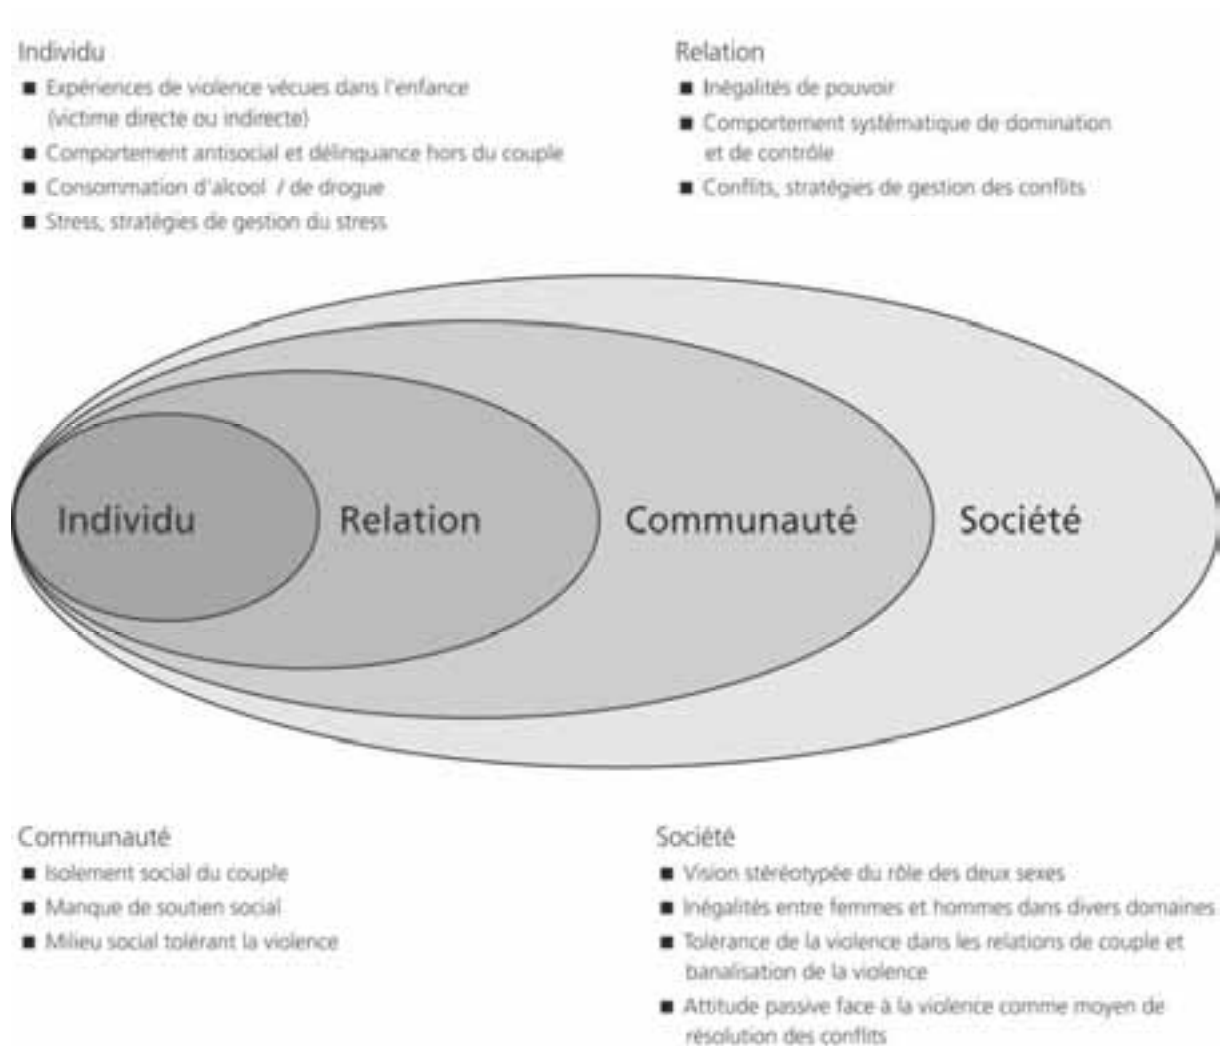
Individu
- Expériences de violence vécues dans l'enfance (victime directe ou indirecte)
- Comportement antisocial et délinquance hors du couple
- Consommation d'alcool / de drogue
- Stress, stratégies de gestion du stress

Relation
- Inégalités de pouvoir
- Comportement systématique de domination et de contrôle
- Conflits, stratégies de gestion des conflits

Individu

Relation

Communauté

Société

Communauté
- Isolement social du couple
- Manque de soutien social
- Milieu social tolérant la violence

Société
- Vision stéréotypée du rôle des deux sexes
- Inégalités entre femmes et hommes dans divers domaines
- Tolérance de la violence dans les relations de couple et banalisation de la violence
- Attitude passive face à la violence comme moyen de résolution des conflits